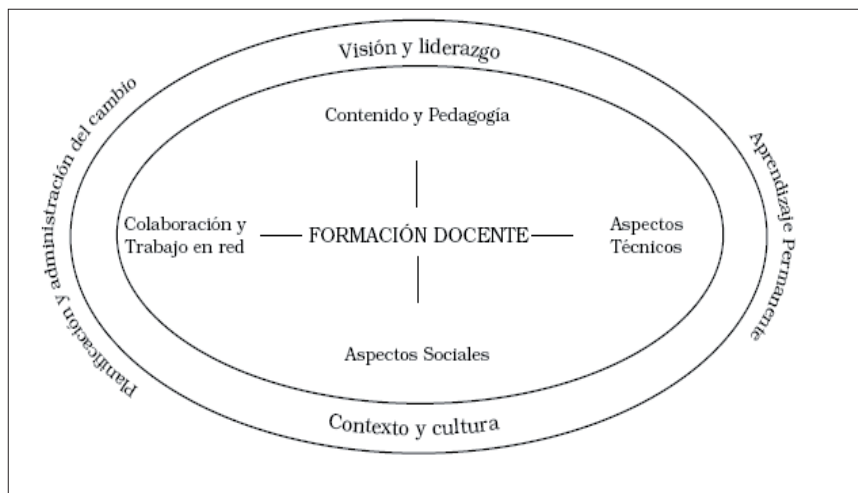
Visión y liderazgo

Planificación y administración del cambio

Aprendizaje Permanente

Contenido y Pedagogía

Colaboración y Trabajo en red

FORMACIÓN DOCENTE

Aspectos Técnicos

Aspectos Sociales

Contexto y cultura